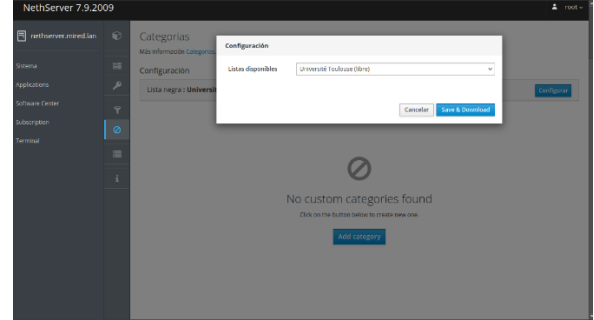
NethServer 7.9.2009

root

nethserver.mired.lan

Sistema
Applications
Software Center
Subscription
Terminal

Categorías
Más información Categorías

Configuración

Lista negra : Universit

Configurar

Configuración

Listas disponibles
Université Toulouse (libre)

Cancelar
Save & Download

No custom categories found
Click on the button below to create new one.

Add category